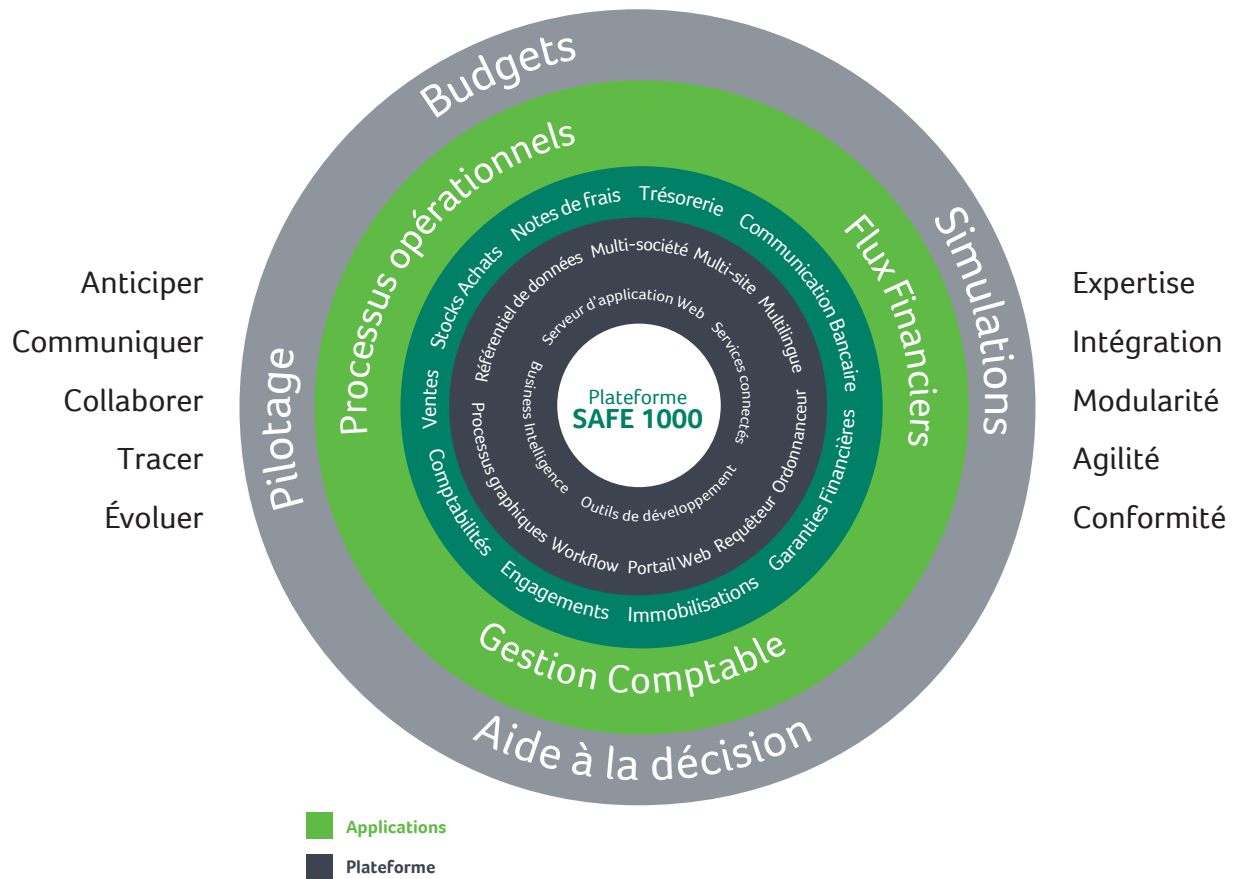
Anticiper
Communiquer
Collaborer
Tracer
Évoluer

Budgets
Simulations
Aide à la décision
Pilotage

Processus opérationnels
Flux Financiers
Gestion Comptable

Notes de frais
Trésorerie
Communication Bancaire
Garanties Financières
Immobilisations
Engagements
Comptabilités
Ventes
Stocks Achats

Référentiel de données
Multi-société
Multi-site
Multilingue
Ordonnanceur
Requêteur
Portail Web
Workflow
Processus graphiques

Serveur d'application Web
Services connectés
Outils de développement
Business Intelligence

Plateforme
SAFE 1000

Expertise
Intégration
Modularité
Agilité
Conformité

Applications
Plateforme